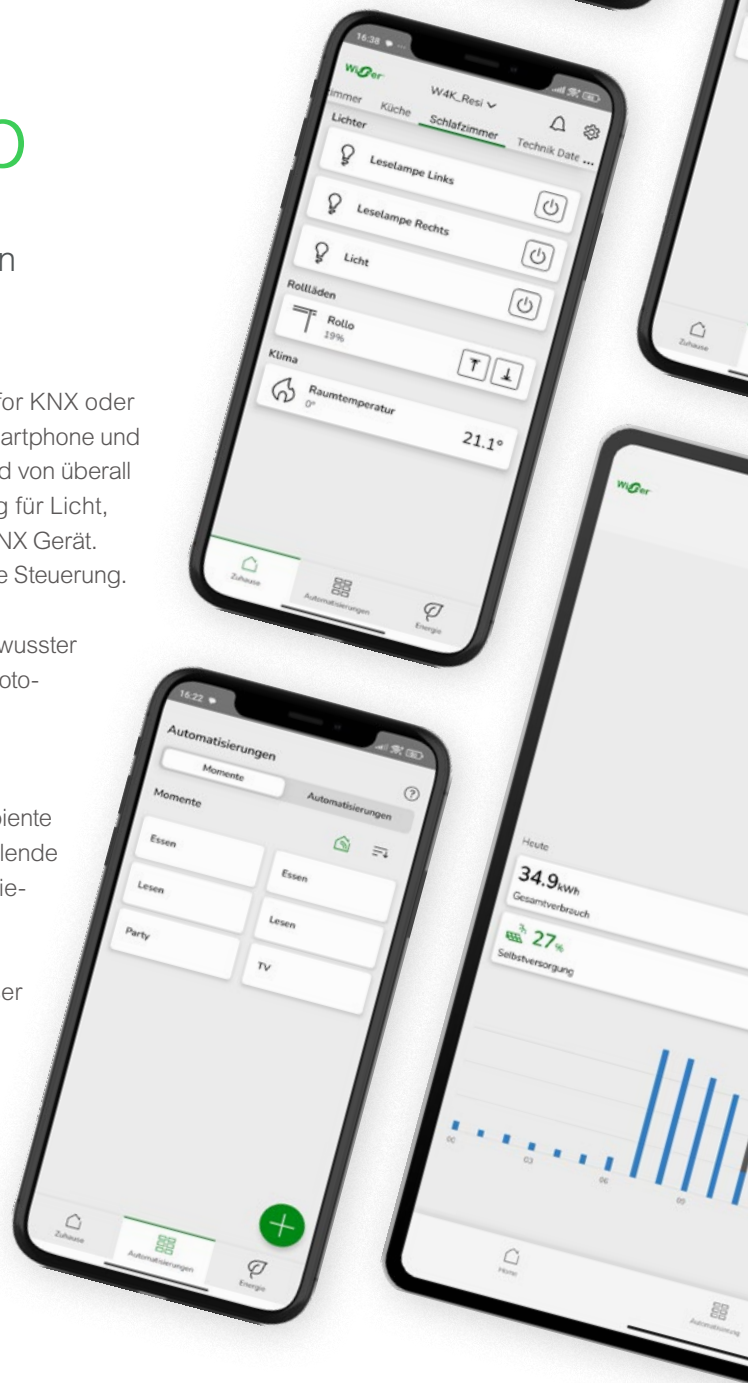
O

n

for KNX oder artphone und d von überall g für Licht, NX Gerät. e Steuerung.

wusster oto-

piente lende ie-

er

16:38

Wiser

W4K_Resi

mmer Küche Schlafzimmer Technik Date ...

Lichter

Leselampe Links

Leselampe Rechts

Licht

Rollläden

Rollo
19%

Klima

Raumtemperatur
0°

21.1°

Zuhause

Automatisierungen

Energie

16:22

Automatisierungen

Momente

Automatisierungen

Momente

Essen

Essen

Lesen

Lesen

Party

TV

Zuhause

Automatisierungen

Energie

Zuhause

Wiser

Heute

34.9kWh
Gesamtverbrauch

27%
Selbstversorgung

00

03

06

09

Home

Automatisierung